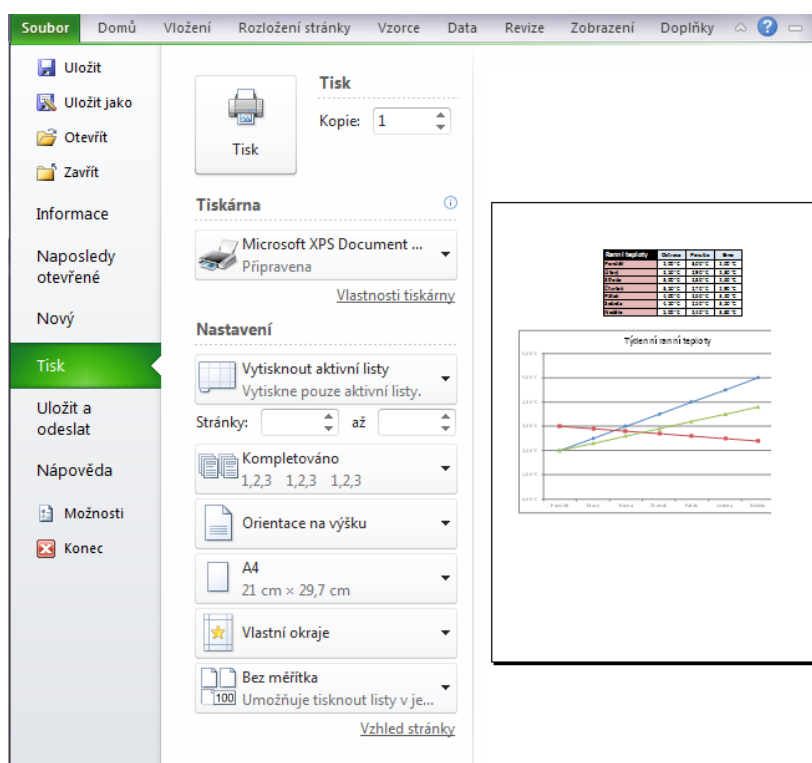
Soubor Domů Vložení Rozložení stránky Vzorce Data Revize Zobrazení Doplňky

Uložit
Uložit jako
Otevřít
Zavřít
Informace
Naposledy otevřené
Nový
Tisk
Uložit a odeslat
Nápověda
Možnosti
Konec

Tisk
Kopie: 1
Tisk

Tiskárna
Microsoft XPS Document ...
Připravena
Vlastnosti tiskárny

Nastavení
Vytisknout aktivní listy
Vytiskne pouze aktivní listy.
Stránky: až
Kompletováno
1,2,3 1,2,3 1,2,3
Orientace na výšku
A4
21 cm × 29,7 cm
Vlastní okraje
Bez měřítka
100 Umožňuje tisknout listy v je...
Vzhled stránky

Ranní teploty
Týdenní ranní teploty